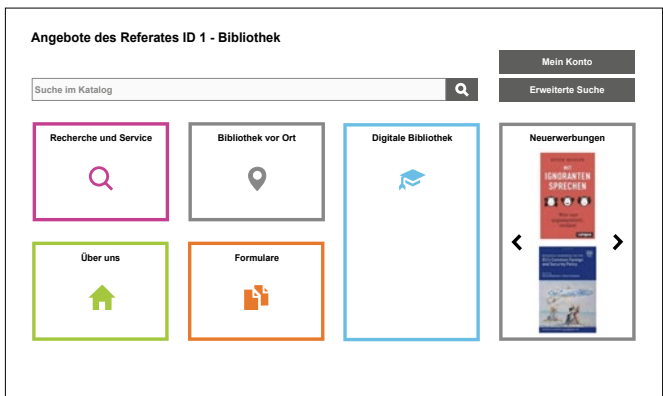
Angebote des Referates ID 1 - Bibliothek

Mein Konto

Suche im Katalog

Erweiterte Suche

Recherche und Service

Bibliothek vor Ort

Digitale Bibliothek

Neuerwerbungen

MIT IGNORANTEN SPRECHEN

Über uns

Formulare